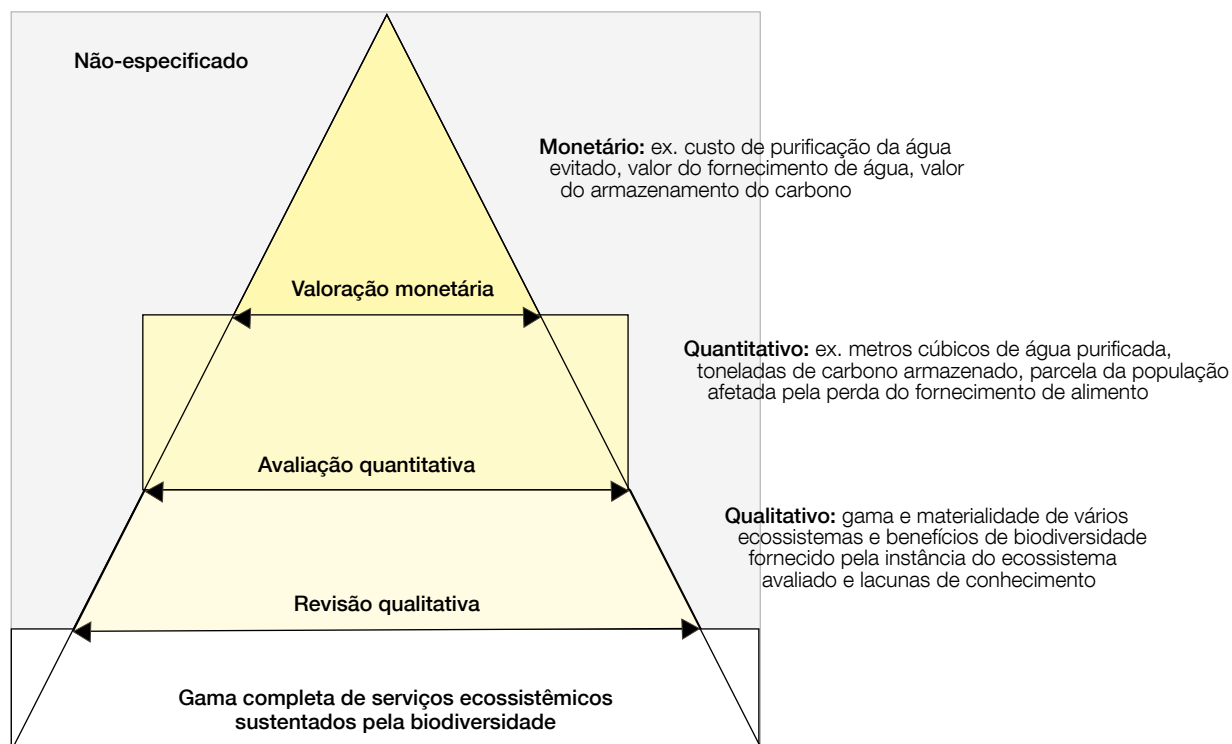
Não-especificado

Monetário: ex. custo de purificação da água evitado, valor do fornecimento de água, valor do armazenamento do carbono

Valoração monetária

Quantitativo: ex. metros cúbicos de água purificada, toneladas de carbono armazenado, parcela da população afetada pela perda do fornecimento de alimento

Avaliação quantitativa

Qualitativo: gama e materialidade de vários ecossistemas e benefícios de biodiversidade fornecido pela instância do ecossistema avaliado e lacunas de conhecimento

Revisão qualitativa

Gama completa de serviços ecossistêmicos sustentados pela biodiversidade